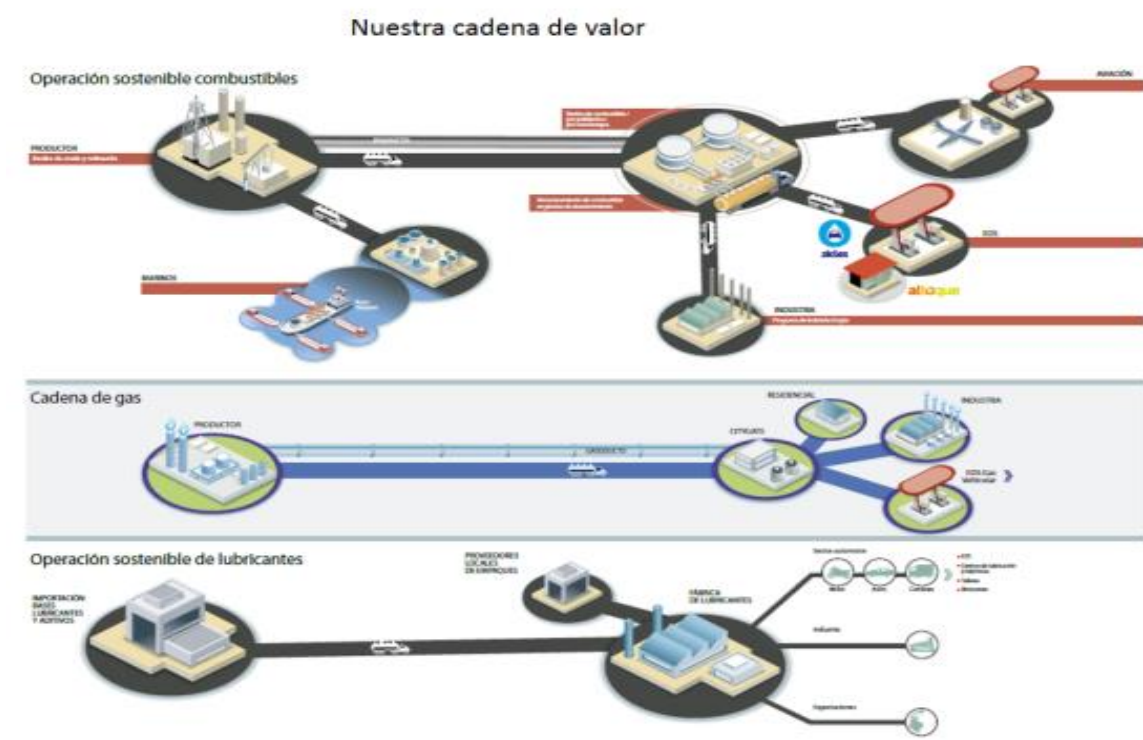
Nuestra cadena de valor

Operación sostenible combustibles

AVIACIÓN

PRODUCTOR

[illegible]

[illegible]

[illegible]

MARINOS

EDS

terpel

altoque

INDUSTRIA

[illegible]

Cadena de gas

RESIDENCIAL

INDUSTRIA

PRODUCTOR

CITYGATE

GASODUCTO

EDS Gas Vehicular

Operación sostenible de lubricantes

PROVEEDORES LOCALES DE EMPAQUES

IMPORTACIÓN BASES LUBRICANTES Y ADITIVOS

FÁBRICA DE LUBRICANTES

Sector automotor

EDS

Talleres

Industria

Exportaciones